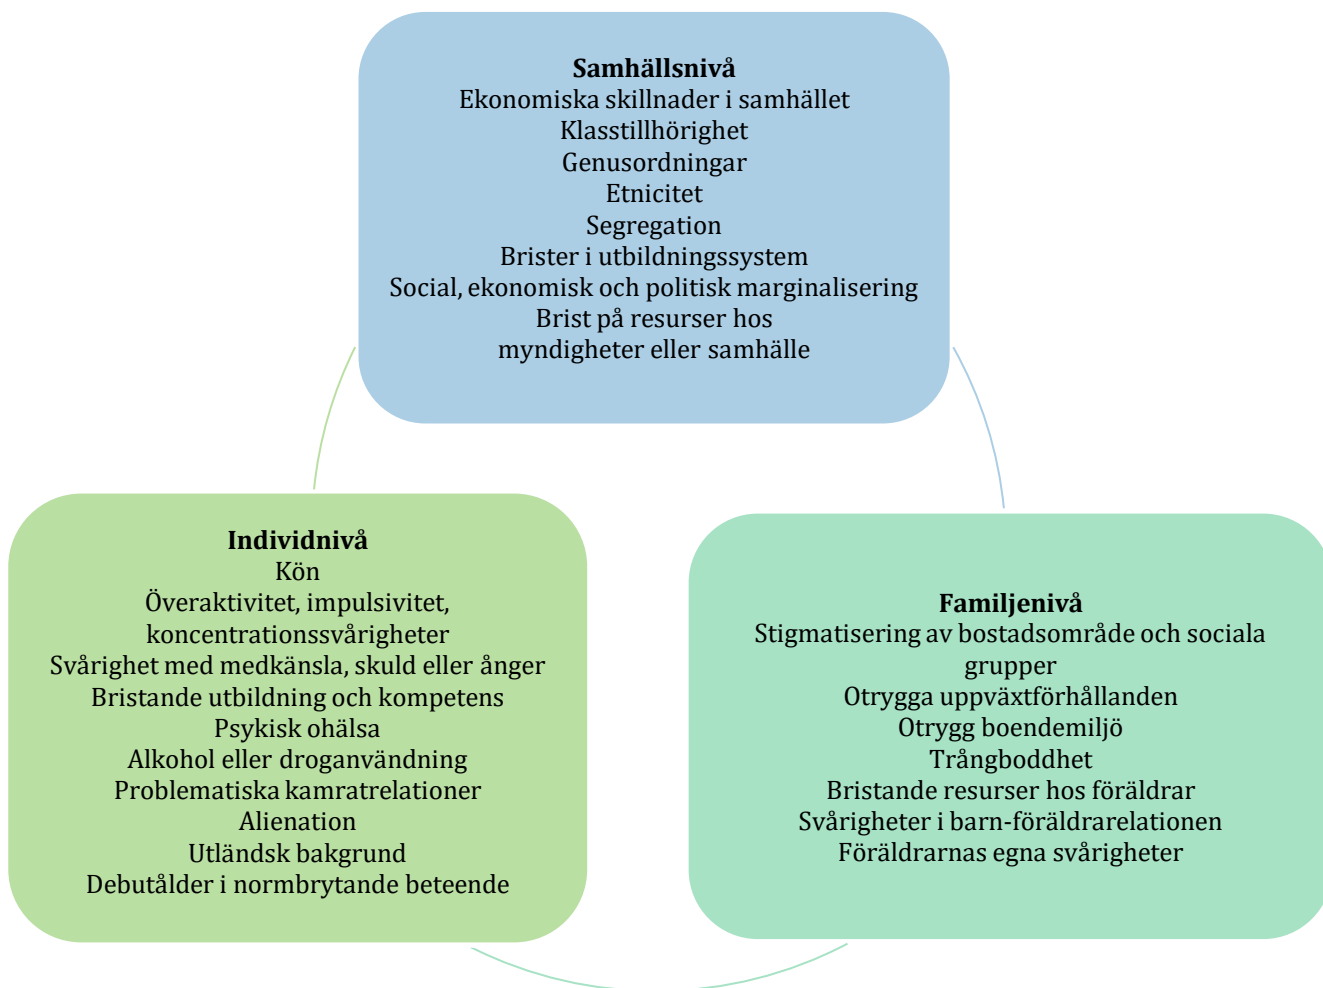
**Samhällsnivå**
Ekonomiska skillnader i samhället
Klasstillhörighet
Genusordningar
Etnicitet
Segregation
Brister i utbildningssystem
Social, ekonomisk och politisk marginalisering
Brist på resurser hos myndigheter eller samhälle

**Individnivå**
Kön
Överaktivitet, impulsivitet, koncentrationssvårigheter
Svårighet med medkänsla, skuld eller ånger
Bristande utbildning och kompetens
Psykisk ohälsa
Alkohol eller droganvändning
Problematiska kamratrelationer
Alienation
Utländsk bakgrund
Debutålder i normbrytande beteende

**Familjenivå**
Stigmatisering av bostadsområde och sociala grupper
Otrygga uppväxtförhållanden
Otrygg boendemiljö
Trångboddhet
Bristande resurser hos föräldrar
Svårigheter i barn-föräldrarelationen
Föräldrarnas egna svårigheter